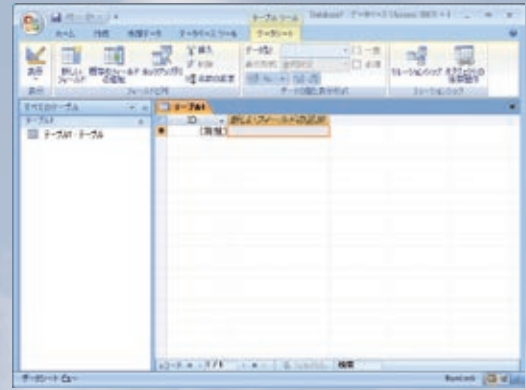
テーブルツール
Database1 : データベース (Access 2007) - ...
ホーム
作成
外部データ
データベースツール
データシート
表示
新しいフィールド
既存のフィールドの追加
ルックアップ列
挿入
削除
名前の変更
データ型
書式
リレーションシップ
オブジェクトの依存関係
すべてのテーブル
テーブル1
テーブル1 : テーブル
テーブル1
ID
新しいフィールドの追加
(新規)
レコード: 1/1
検索
データシート ビュー
NumLock